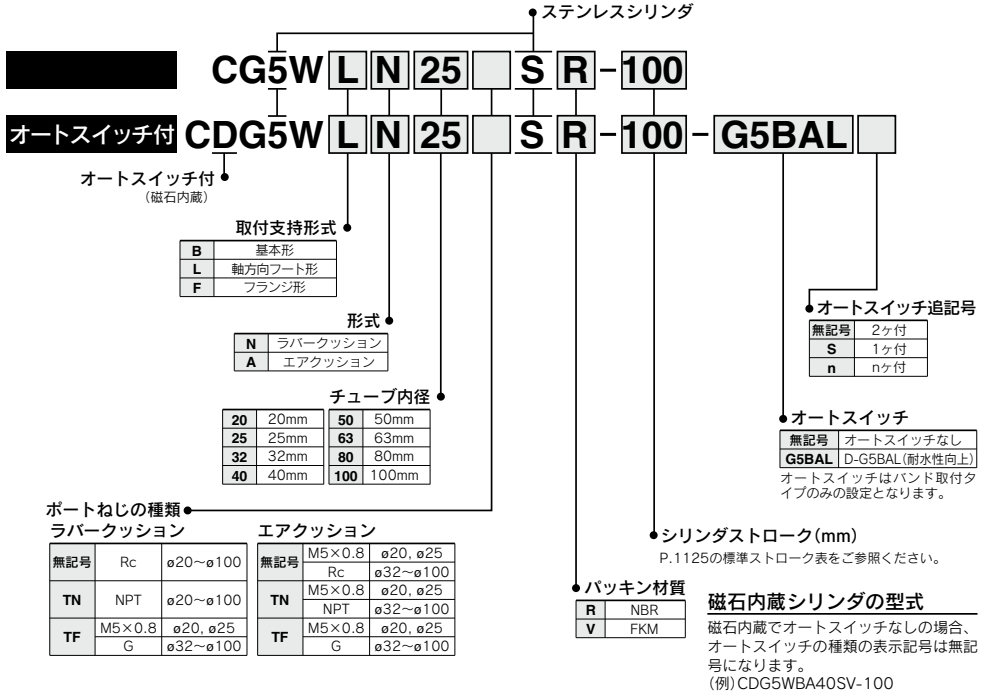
ステンレスシリンダ

CG5W L N 25 S R - 100

オートスイッチ付 CDG5W L N 25 S R - 100 - G5BAL

オートスイッチ付
(磁石内蔵)

取付支持形式

| B | 基本形 |
|---|---|
| L | 軸方向フート形 |
| F | フランジ形 |

形式

| N | ラバークッション |
|---|---|
| A | エアクッション |

チューブ内径

| 20 | 20mm | 50 | 50mm |
|---|---|---|---|
| 25 | 25mm | 63 | 63mm |
| 32 | 32mm | 80 | 80mm |
| 40 | 40mm | 100 | 100mm |

ポートねじの種類

ラバークッション

| 無記号 | Rc | ø20~ø100 |
|---|---|---|
| TN | NPT | ø20~ø100 |
| TF | M5×0.8 | ø20, ø25 |
| | G | ø32~ø100 |

エアクッション

| 無記号 | M5×0.8 | ø20, ø25 |
|---|---|---|
| | Rc | ø32~ø100 |
| TN | M5×0.8 | ø20, ø25 |
| | NPT | ø32~ø100 |
| TF | M5×0.8 | ø20, ø25 |
| | G | ø32~ø100 |

オートスイッチ追記号

| 無記号 | 2ヶ付 |
|---|---|
| S | 1ヶ付 |
| n | nヶ付 |

オートスイッチ

| 無記号 | オートスイッチなし |
|---|---|
| G5BAL | D-G5BAL(耐水性向上) |

オートスイッチはバンド取付タイプのみの設定となります。

シリンダストローク(mm)
P.1125の標準ストローク表をご参照ください。

パッキン材質

| R | NBR |
|---|---|
| V | FKM |

磁石内蔵シリンダの型式
磁石内蔵でオートスイッチなしの場合、オートスイッチの種類の表示記号は無記号になります。
(例)CDG5WBA40SV-100